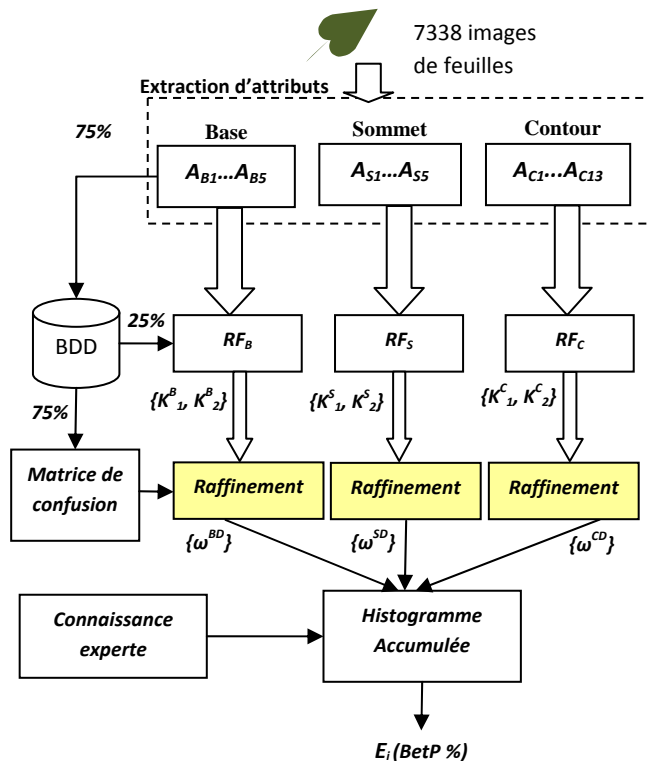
7338 images de feuilles

Extraction d'attributs

75%

Base

$A_{B1}...A_{B5}$

Sommet

$A_{S1}...A_{S5}$

Contour

$A_{C1}...A_{C13}$

BDD

25%

$RF_B$

$RF_S$

$RF_C$

75%

$\{K^B_1, K^B_2\}$

$\{K^S_1, K^S_2\}$

$\{K^C_1, K^C_2\}$

Matrice de confusion

Raffinement

Raffinement

Raffinement

$\{\omega^{BD}\}$

$\{\omega^{SD}\}$

$\{\omega^{CD}\}$

Connaissance experte

Histogramme Accumulée

$E_i$ (BetP %)